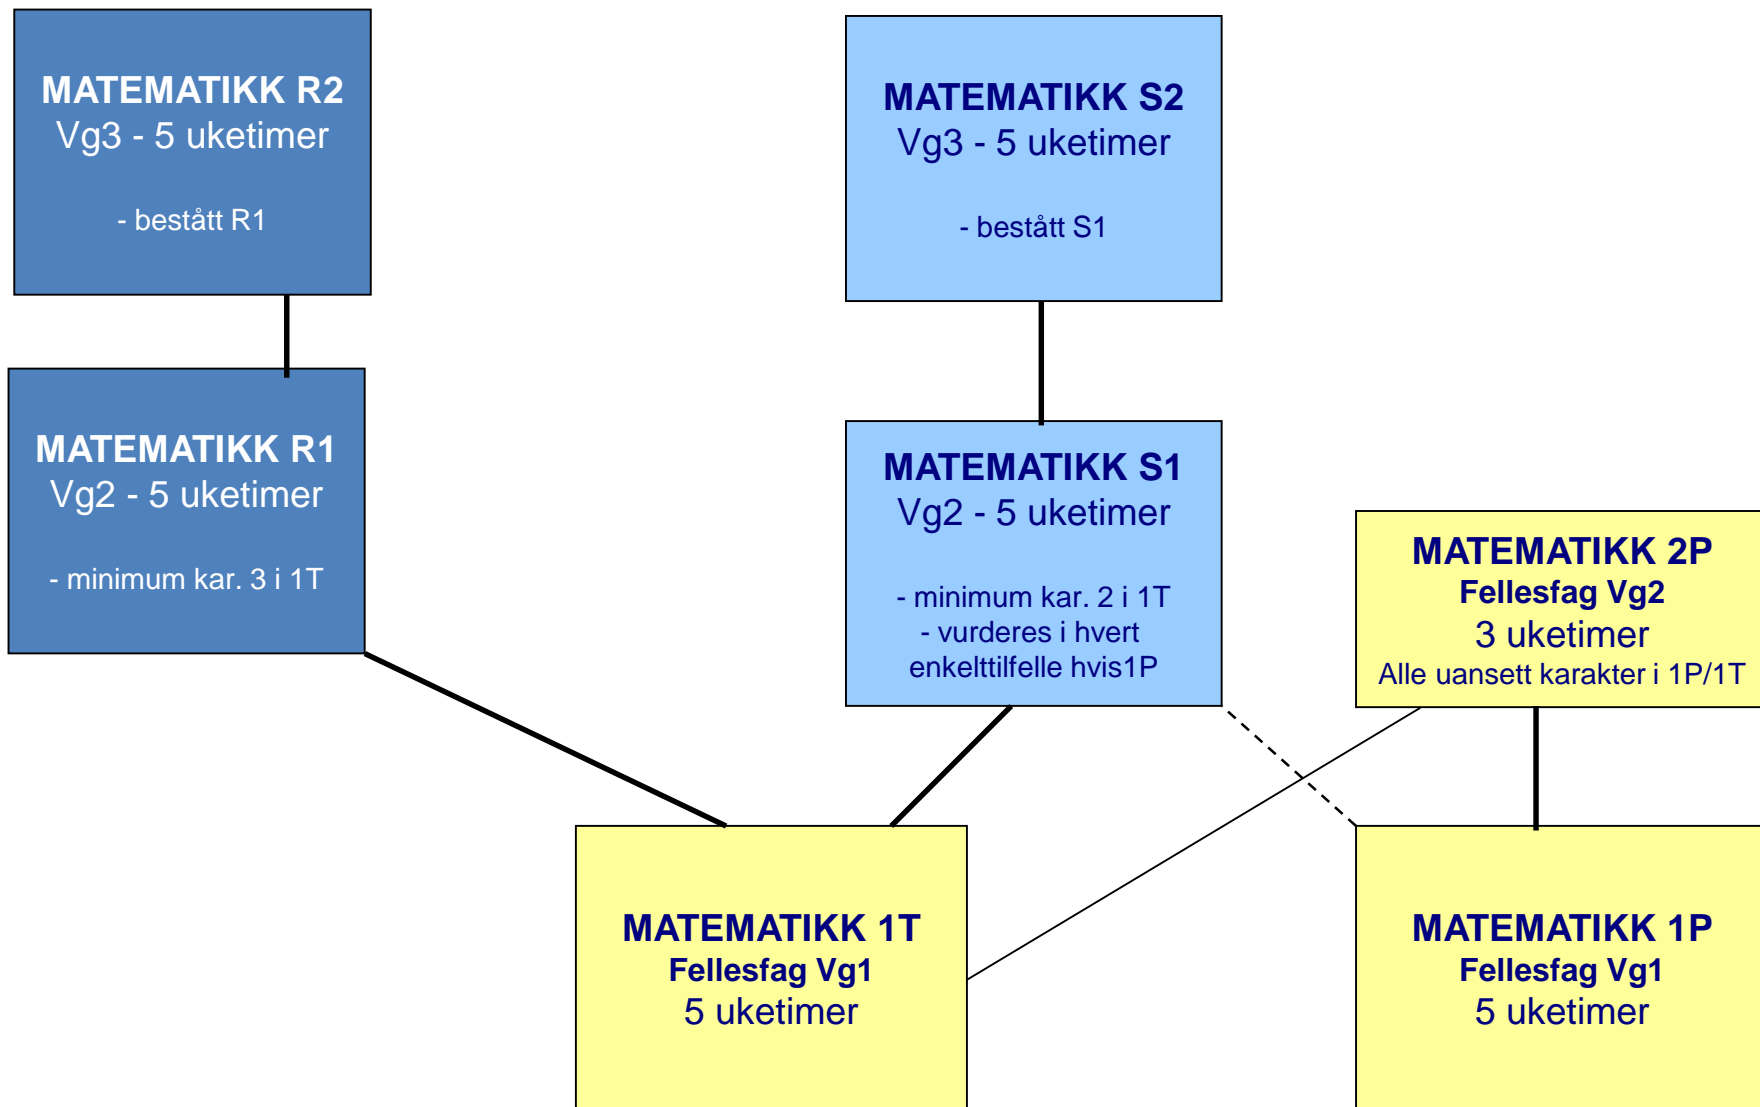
MATEMATIKK R2
Vg3 - 5 uketimer

- bestått R1

MATEMATIKK S2
Vg3 - 5 uketimer

- bestått S1

MATEMATIKK R1
Vg2 - 5 uketimer

- minimum kar. 3 i 1T

MATEMATIKK S1
Vg2 - 5 uketimer

- minimum kar. 2 i 1T
- vurderes i hvert enkelttilfelle hvis1P

MATEMATIKK 2P
Fellesfag Vg2
3 uketimer
Alle uansett karakter i 1P/1T

MATEMATIKK 1T
Fellesfag Vg1
5 uketimer

MATEMATIKK 1P
Fellesfag Vg1
5 uketimer